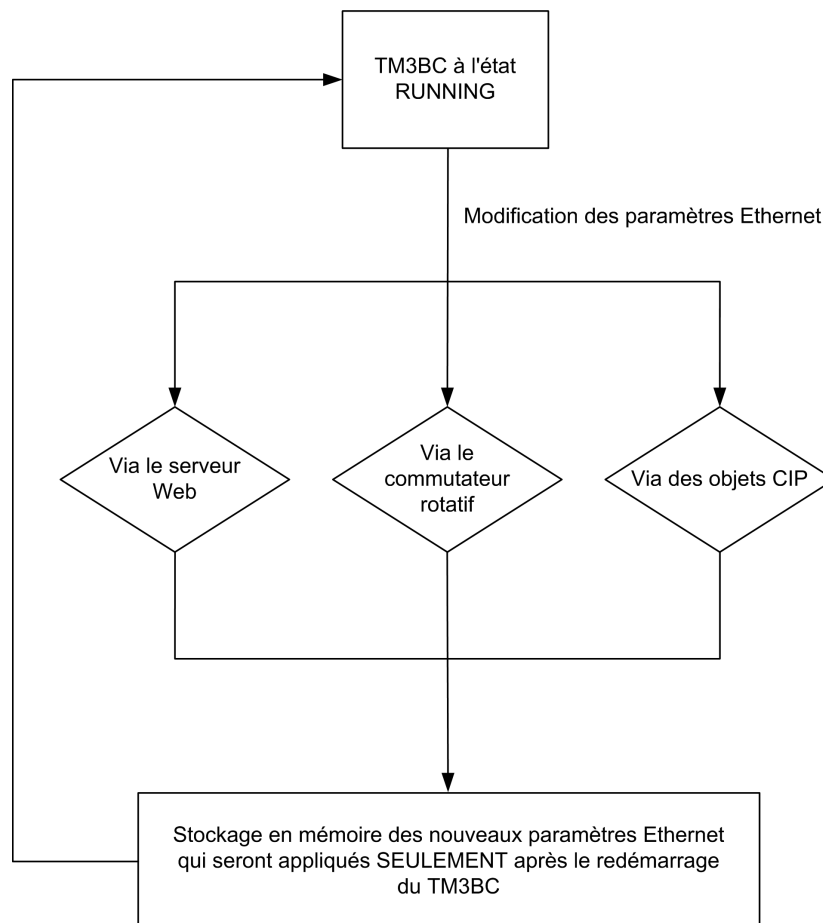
TM3BC à l'état RUNNING

Modification des paramètres Ethernet

Via le serveur Web

Via le commutateur rotatif

Via des objets CIP

Stockage en mémoire des nouveaux paramètres Ethernet qui seront appliqués SEULEMENT après le redémarrage du TM3BC